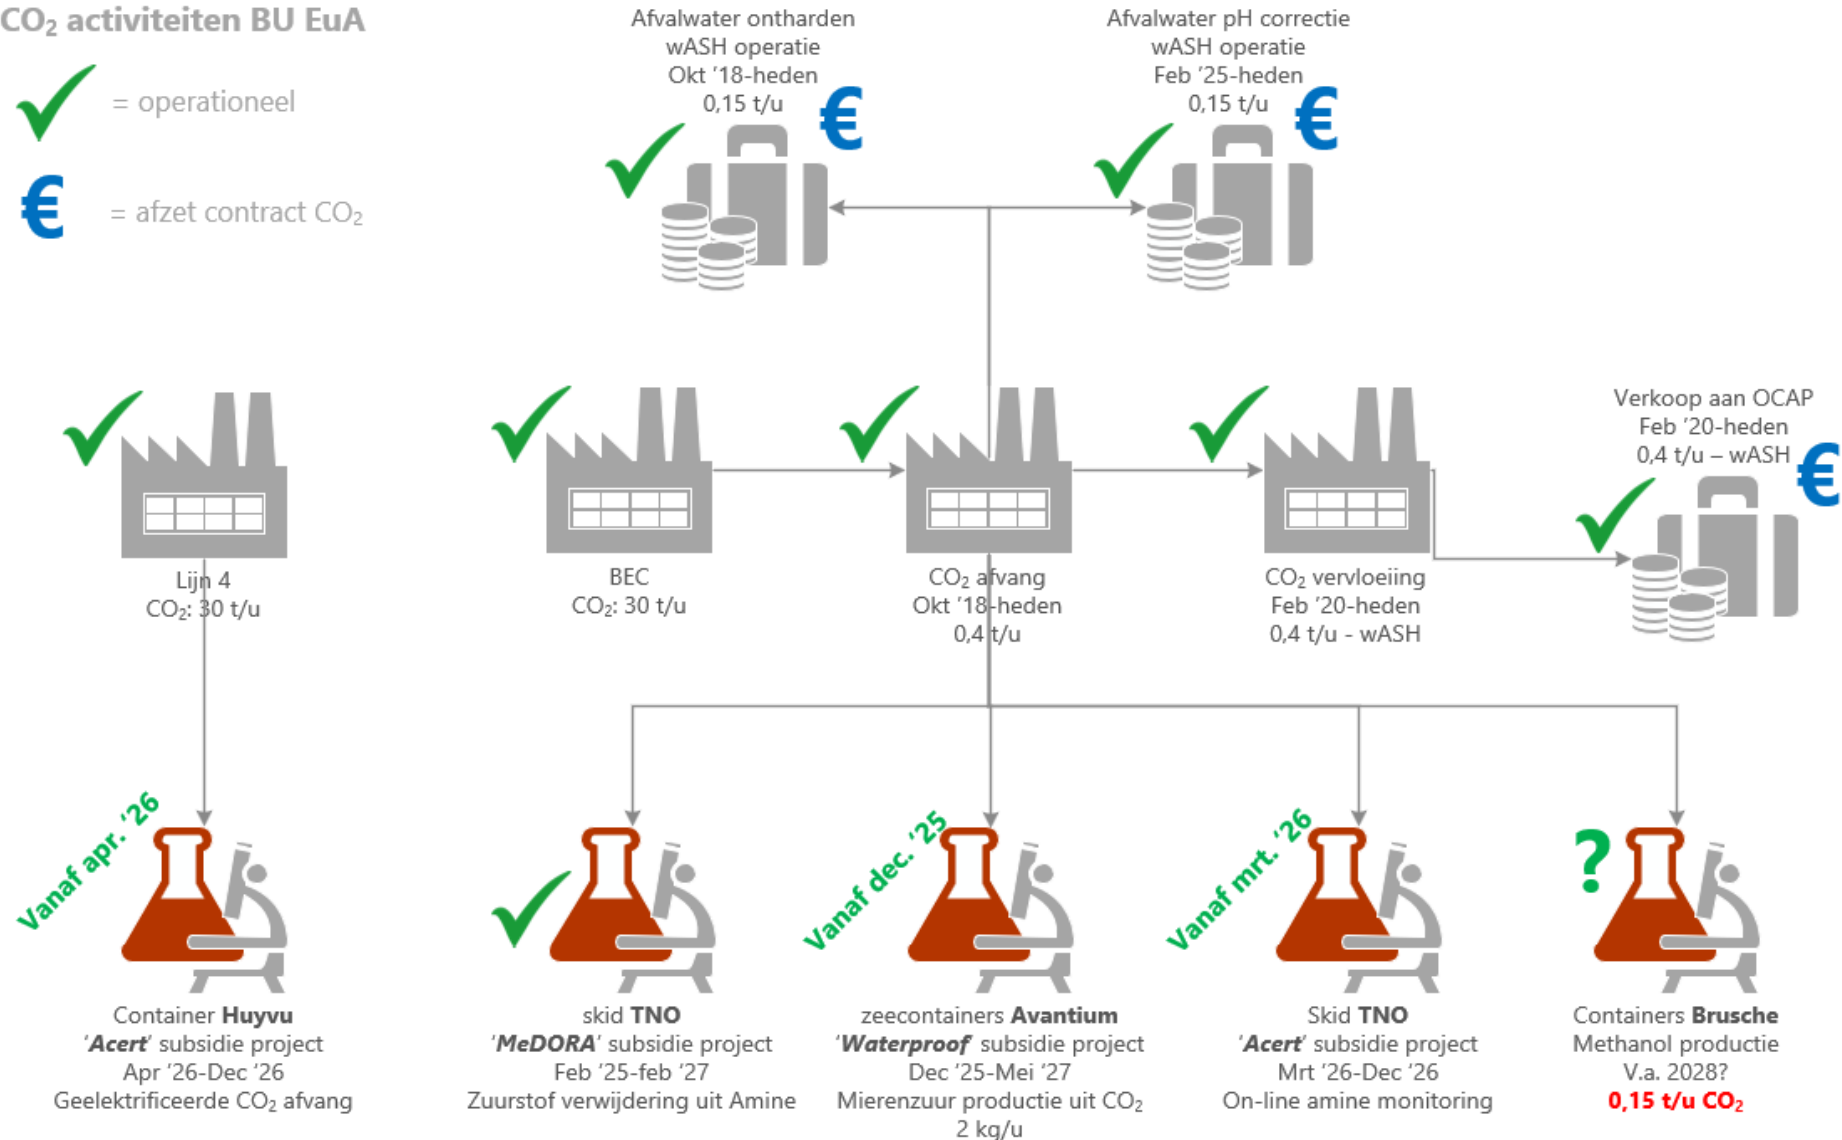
$CO_2$ activiteiten BU EuA

= operationeel

€

= afzet contract $CO_2$

Afvalwater ontharden
wASH operatie
Okt '18-heden
0,15 t/u

€

Afvalwater pH correctie
wASH operatie
Feb '25-heden
0,15 t/u

€

Lijn 4
$CO_2$: 30 t/u

BEC
$CO_2$: 30 t/u

$CO_2$ afvang
Okt '18-heden
0,4 t/u

$CO_2$ vervloeiing
Feb '20-heden
0,4 t/u - wASH

Verkoop aan OCAP
Feb '20-heden
0,4 t/u – wASH

€

Vanaf apr. '26

Vanaf dec. '25

Vanaf mrt. '26

?

Container **Huyvu**
'***Acert***' subsidie project
Apr '26-Dec '26
Geelektrificeerde $CO_2$ afvang

skid **TNO**
'***MeDORA***' subsidie project
Feb '25-feb '27
Zuurstof verwijdering uit Amine

zeecontainers **Avantium**
'***Waterproof***' subsidie project
Dec '25-Mei '27
Mierenzuur productie uit $CO_2$
2 kg/u

Skid **TNO**
'***Acert***' subsidie project
Mrt '26-Dec '26
On-line amine monitoring

Containers **Brusche**
Methanol productie
V.a. 2028?
**0,15 t/u $CO_2$**